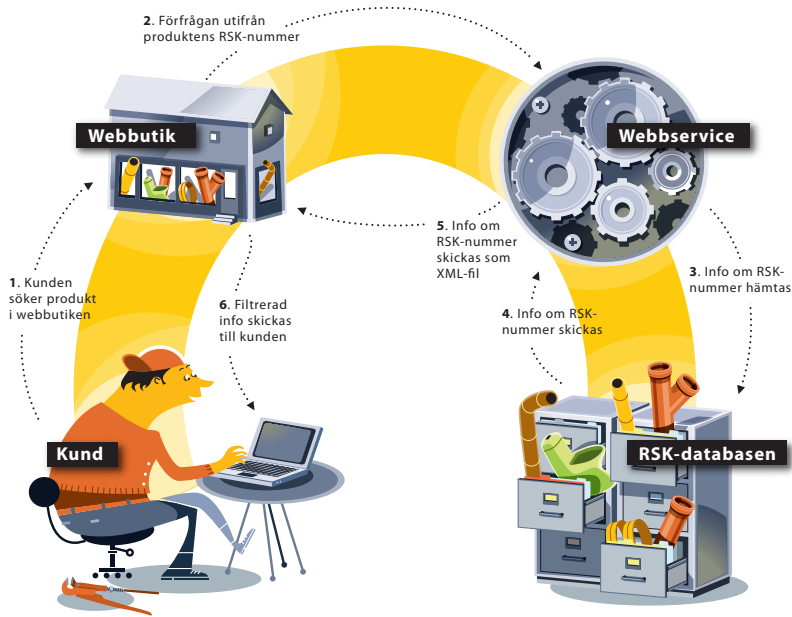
**2**. Förfrågan utifrån produktens RSK-nummer

Webbutik

Webbservice

**1**. Kunden söker produkt i webbutiken

**5**. Info om RSK-nummer skickas som XML-fil

**3**. Info om RSK-nummer hämtas

**6**. Filtrerad info skickas till kunden

**4**. Info om RSK-nummer skickas

Kund

RSK-databasen